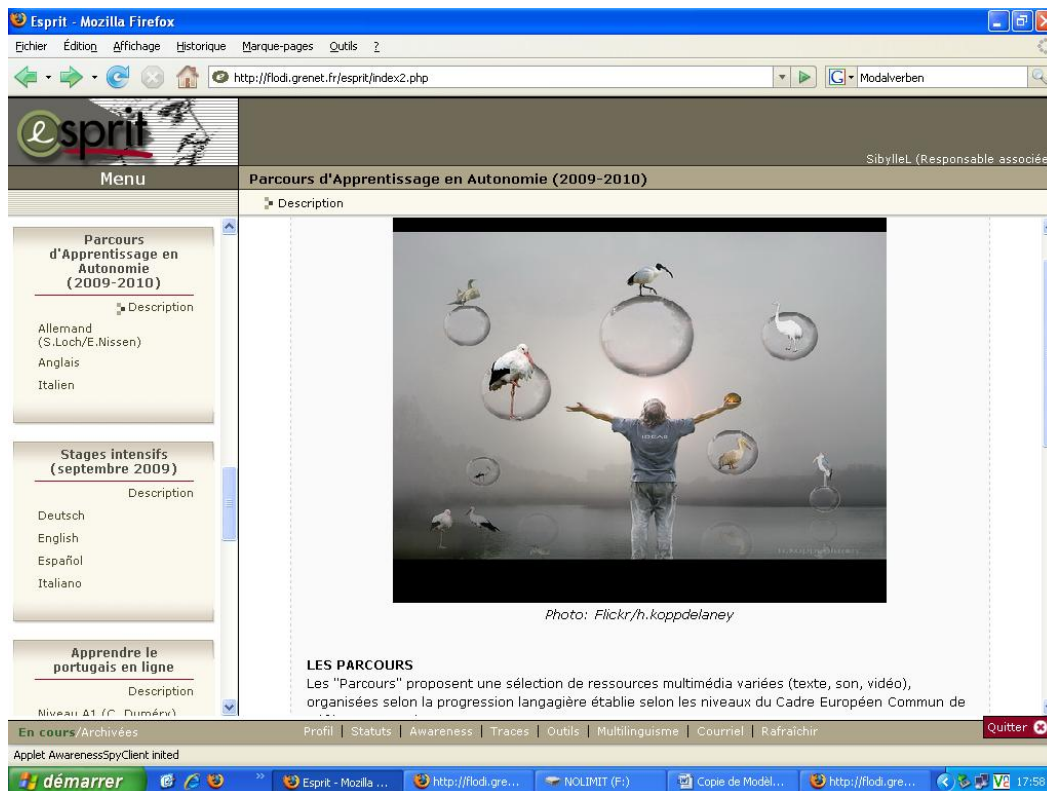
Esprit - Mozilla Firefox

Fichier Édition Affichage Historique Marque-pages Outils ?

http://flodi.grenet.fr/esprit/index2.php

Modalverben

esprit

SibylleL (Responsable associée

Menu

Parcours d'Apprentissage en Autonomie (2009-2010)

Description

Parcours d'Apprentissage en Autonomie (2009-2010)

Description

Allemand (S.Loch/E.Nissen)

Anglais

Italien

Stages intensifs (septembre 2009)

Description

Deutsch

English

Español

Italiano

Apprendre le portugais en ligne

Description

Niveau A1 (C. Duméry)

Photo: Flickr/h.koppdelaney

LES PARCOURS

Les "Parcours" proposent une sélection de ressources multimédia variées (texte, son, vidéo), organisées selon la progression langagière établie selon les niveaux du Cadre Européen Commun de

En cours/Archivées

Profil | Statuts | Awareness | Traces | Outils | Multilinguisme | Courriel | Rafraîchir

Quitter

Applet AwarenessSpyClient inited

démarrer

Esprit - Mozilla ...

http://flodi.gre...

NOLIMIT (F:)

Copie de Modèl...

http://flodi.gre...

17:58